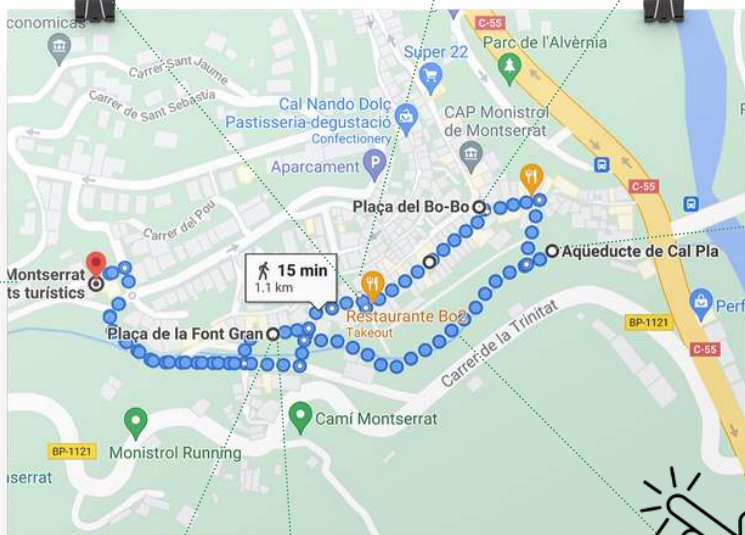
conomicas
Carrer Sant Jaume
Carrer de Sant Sebastià
Super 22
Parc de l'Alvèrnia
C-55
Cal Nando Dolç
Pastisseria-degustació
Confectionery
CAP Monistrol de Montserrat
Aparcament
Plaça del Bo-Bo
C-55
Carrer del Pou
Aqueducte de Cal Pla
15 min
1.1 km
Montserrat
ts turístics
Plaça de la Font Gran
Restaurante Bo2
Takeout
Perf
BP-1121
C-55
Carrer de la Trinitat
Camí Montserrat
BP-1121
Monistrol Running
serrat